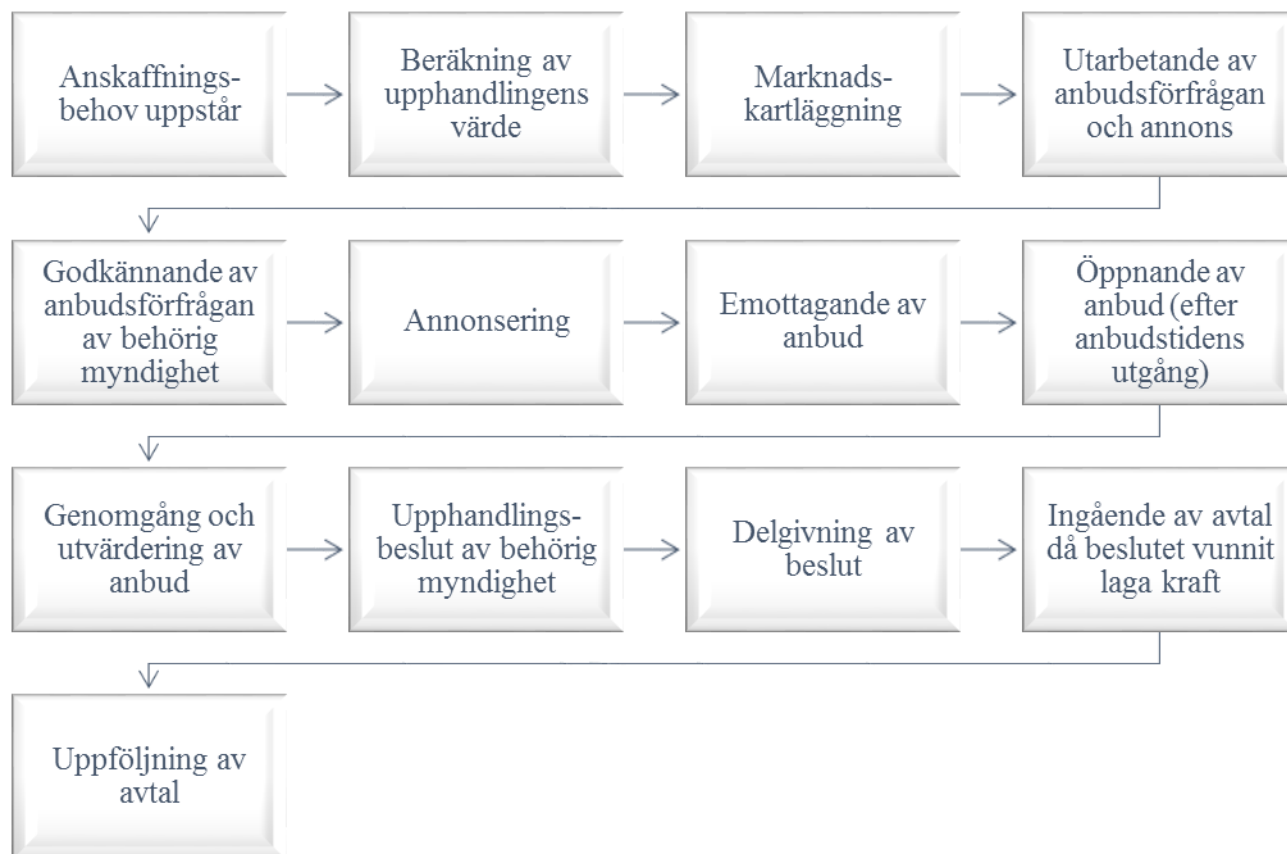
Anskaffningsbehov uppstår

Beräkning av upphandlingens värde

Marknadskartläggning

Utarbetande av anbudsförfrågan och annons

Godkännande av anbudsförfrågan av behörig myndighet

Annonsering

Emottagande av anbud

Öppnande av anbud (efter anbudstidens utgång)

Genomgång och utvärdering av anbud

Upphandlingsbeslut av behörig myndighet

Delgivning av beslut

Ingående av avtal då beslutet vunnit laga kraft

Uppföljning av avtal